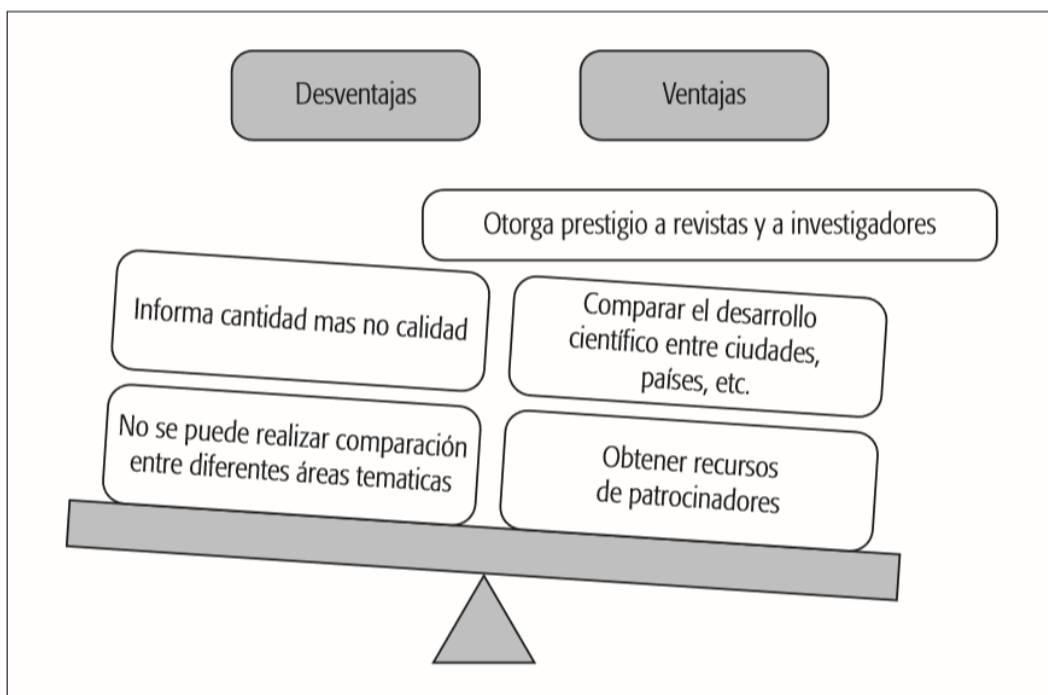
Desventajas

Ventajas

Otorga prestigio a revistas y a investigadores

Informa cantidad mas no calidad

Comparar el desarrollo científico entre ciudades, países, etc.

No se puede realizar comparación entre diferentes áreas tematicas

Obtener recursos de patrocinadores